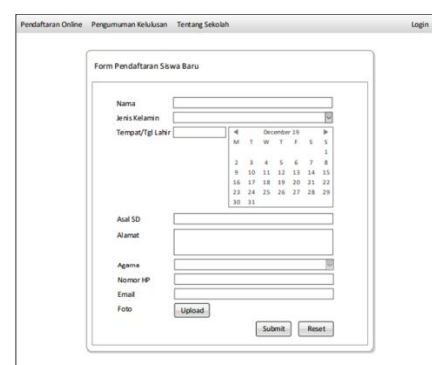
Pendaftaran Online Pengumuman Kelulusan Tentang Sekolah Login

Form Pendaftaran Siswa Baru

Nama

Jenis Kelamin

Tempat/Tgl Lahir

◄ December 19 ►

| M | T | W | T | F | S | S |
|---|---|---|---|---|---|---|
| | | | | | | 1 |
| 2 | 3 | 4 | 5 | 6 | 7 | 8 |
| 9 | 10 | 11 | 12 | 13 | 14 | 15 |
| 16 | 17 | 18 | 19 | 20 | 21 | 22 |
| 23 | 24 | 25 | 26 | 27 | 28 | 29 |
| 30 | 31 | | | | | |

Asal SD

Alamat

Agama

Nomor HP

Email

Foto

Upload

Submit Reset